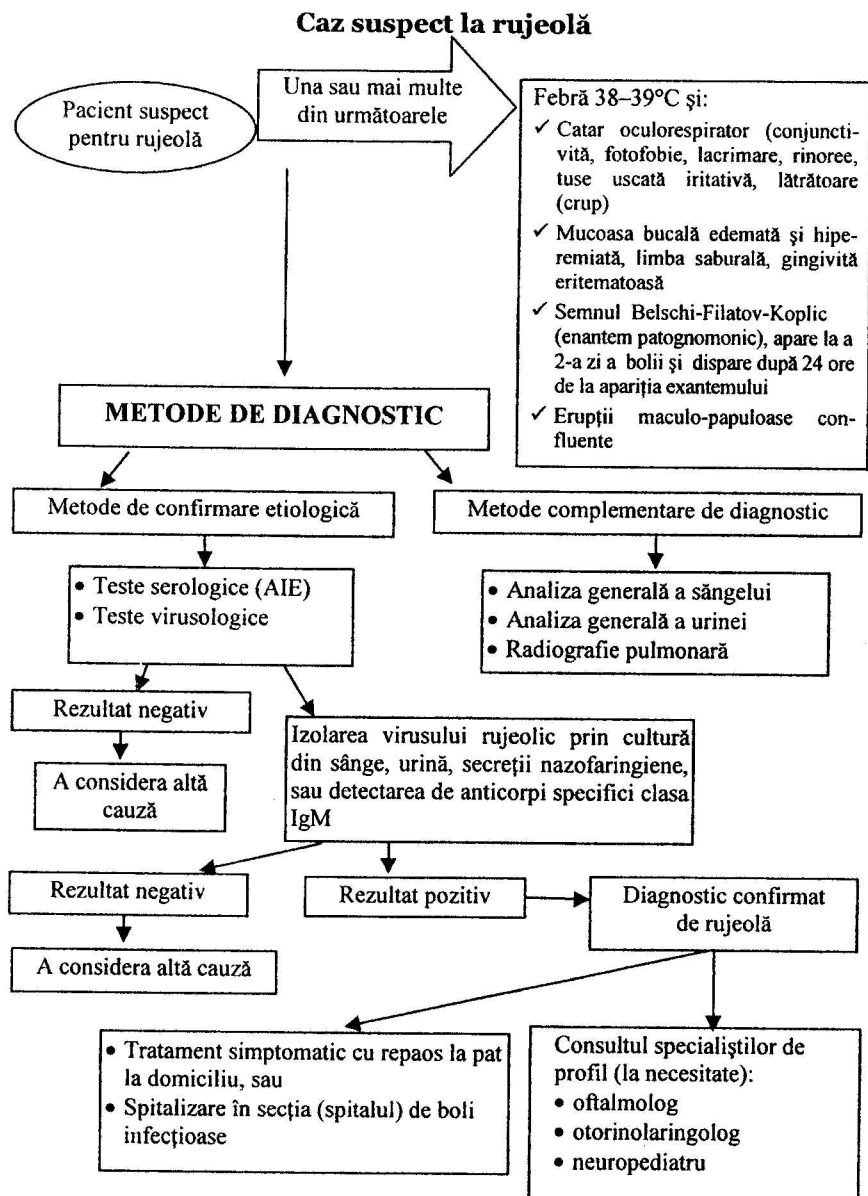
Caz suspect la rujeolă

Pacient suspect pentru rujeolă

Una sau mai multe din următoarele

Febră 38–39°C şi:
✓ Catar oculorespirator (conjunctivită, fotofobie, lacrimare, rinoree, tuse uscată iritativă, lătrătoare (crup)
✓ Mucoasa bucală edemată şi hiperemiată, limba saburală, gingivită eritematoasă
✓ Semnul Belschi-Filatov-Koplic (enantem patognomonic), apare la a 2-a zi a bolii şi dispare după 24 ore de la apariţia exantemului
✓ Erupţii maculo-papuloase confluente

METODE DE DIAGNOSTIC

Metode de confirmare etiologică

Metode complementare de diagnostic

• Teste serologice (AIE)
• Teste virusologice

• Analiza generală a sângelui
• Analiza generală a urinei
• Radiografie pulmonară

Rezultat negativ

A considera altă cauză

Izolarea virusului rujeolic prin cultură din sânge, urină, secreţii nazofaringiene, sau detectarea de anticorpi specifici clasa IgM

Rezultat negativ

A considera altă cauză

Rezultat pozitiv

Diagnostic confirmat de rujeolă

• Tratament simptomatic cu repaos la pat la domiciliu, sau
• Spitalizare în secţia (spitalul) de boli infecţioase

Consultul specialiştilor de profil (la necesitate):
• oftalmolog
• otorinolaringolog
• neuropediatru